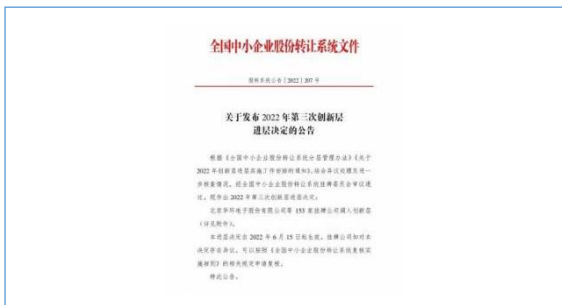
全国中小企业股份转让系统文件

股转系统公告〔2022〕207 号

关于发布 2022 年第三次创新层进层决定的公告

根据《全国中小企业股份转让系统分层管理办法》《关于 2022 年创新层进层实施工作安排的通知》，结合并决定履行统一进层程序，经全国中小企业股份转让系统挂牌委员会审议通过，现将 2022 年第三次创新层进层决定。

北京华阳电子股份有限公司等 153 家挂牌公司调入创新层（详见附件）。

本进层决定自 2022 年 6 月 15 日起生效。挂牌公司如对本决定存在异议，可以按照《全国中小企业股份转让系统复核实施细则》的相关规定申请复核。

特此公告。